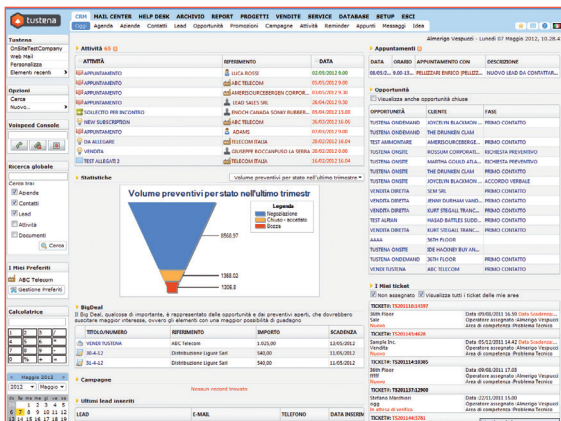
tustena

CRM MAIL CENTER HELP DESK ARCHIVIO REPORT PROGETTI VENDITE SERVICE DATABASE SETUP ESCI
Oggi Agenda Aziende Contatti Lead Opportunità Promozioni Campagne Attività Reminder Appunti Messaggi Idea

Almerigo Vespucci - Lunedì 07 Maggio 2012, 10.28.4

Tustena
OnSiteTestCompany
Web Mail
Personalizza
Elementi recenti

Opzioni
Cerca
Nuovo ...

Voispeed Console

Ricerca globale
Cerca tra:
Aziende
Contatti
Lead
Attività
Documenti
Cerca

I Miei Preferiti
ABC Telecom
Gestione Preferiti

Calcolatrice

Maggio 2012
2012 Maggio

Attività 65

| ATTIVITÀ | RIFERIMENTO | DATA |
|---|---|---|
| APPUNTAMENTO | LUCA ROSSI | 02/05/2012 9.00 |
| APPUNTAMENTO | ABC TELECOM | 01/05/2012 9.00 |
| APPUNTAMENTO | AMERISOURCEBERGEN CORPOR... | 01/05/2012 9.30 |
| APPUNTAMENTO | LEAD SALES SRL | 28/04/2012 9.30 |
| SOLLECITO PER INCONTRO | ENOCH CANADA SONNY RUBBER... | 05/04/2012 15.00 |
| NEW SUBSCRIPTION | ABC TELECOM | 26/03/2012 16.05 |
| APPUNTAMENTO | ADAMS | 03/03/2012 9.00 |
| DA ALLEGARE | TELECOM ITALIA | 28/02/2012 16.04 |
| VENDITA | GRUPPO BOCCANFUSO LA SERRA | 20/02/2012 0.00 |
| TEST ALLEGATI 2 | TELECOM ITALIA | 16/02/2012 16.04 |

Statistiche
Volume preventivi per stato nell'ultimo trimestre

Volume preventivi per stato nell'ultimo trimestr
Legenda
Negoziazione
Chiuso - accettato
Bozza
8550.97
1368.02
1306.8

BigDeal
Il Big Deal, qualsiasi di importante, è rappresentato dalle opportunità e dai preventivi aperti, che dovrebbero suscitare maggior interesse, ovvero gli elementi con una maggior possibilità di guadagno

| TITOLO/NUMERO | RIFERIMENTO | IMPORTO | SCADENZA |
|---|---|---|---|
| VENDITUSTENA | ABC Telecom | 1.025,00 | 12/05/2012 |
| 30-4-12 | Distribuzione Liguria Sarl | 540,00 | 11/05/2012 |
| 31-4-12 | Distribuzione Liguria Sarl | 540,00 | 11/05/2012 |

Campagne
Nessun record trovato

Ultimi lead inseriti
| LEAD | E-MAIL | TELEFONO | DATA INSERIM |
|---|---|---|---|

Appuntamenti

| DATA | ORARIO | APPUNTAMENTO CON | DESCRIZIONE |
|---|---|---|---|
| 08/05/2... | 9.00-13... | PELLIZZARI ENRICO (PELLIZZ... | NUOVO LEAD DA CONTATTAR... |

Opportunità
Visualizza anche opportunità chiuse

| OPPORTUNITÀ | CLIENTE | FASE |
|---|---|---|
| TUSTENA ONDEMAND | THE DRUNKEN CLAM | PRIMO CONTATTO |
| TUSTENA ONDEMAND | JOYCELYN BLACKMON ... | PRIMO CONTATTO |
| TEST AMMONTARE | AMERISOURCEBERGE... | PRIMO CONTATTO |
| TUSTENA ONDEMAND | KURT STEGALL TRANC... | RICHIESTA PREVENTIVO |
| TUSTENA ONSITE | MARTHA GOULD ATLA... | RICHIESTA PREVENTIVO |
| TUSTENA ONSITE | THE DRUNKEN CLAM | PRIMO CONTATTO |
| TUSTENA ONSITE | JOYCELYN BLACKMON ... | ACCORDO VERBALE |
| TUSTENA ONSITE | THE DRUNKEN CLAM | PRIMO CONTATTO |
| VENDITA DIRETTA | SEM SRL | PRIMO CONTATTO |
| VENDITA DIRETTA | JENNI DURHAM VANDE... | PRIMO CONTATTO |
| VENDITA DIRETTA | KURT STEGALL TRANC... | PRIMO CONTATTO |
| TEST ALFAIN | HASAD BATTLES SUZE... | PRIMO CONTATTO |
| VENDITA DIRETTA | KURT STEGALL TRANC... | PRIMO CONTATTO |
| AAAA | 36th FLOOR | |
| TUSTENA ONSITE | SEI HACONEY BLV AN... | |
| TUSTENA ONDEMAND | 36th FLOOR | PRIMO CONTATTO |
| VENDI TUSTENA | THE DRUNKEN CLAM | PRIMO CONTATTO |

I Miei ticket
Non assegnato Visualizza tutti i ticket delle mie aree

TICKET#: TS201110:14597
36th Floor
Sale
Nuovo
Data 09/05/2011 16.50 Data Scadenza...
Operatore assegnato: Almerigo Vespucci
Area di competenza: Problema Tecnico

TICKET#: TS201145:4626
Sample Inc.
Vendita
Nuovo
Data 05/12/2011 14.42 Data Scadenza...
Operatore assegnato: Almerigo Vespucci
Area di competenza: Problema Tecnico

TICKET#: TS201114:10365
36th Floor
ffff
Nuovo
Data 09/05/2011 17.03
Operatore assegnato: Almerigo Vespucci
Area di competenza: Problema Tecnico

TICKET#: TS201137:12900
Stefano Marchiori
yoga
In attesa di verifica
Data 22/11/2011 15.00
Operatore assegnato: Almerigo Vespucci
Area di competenza: Problema Tecnico

TICKET#: TS201144:5781